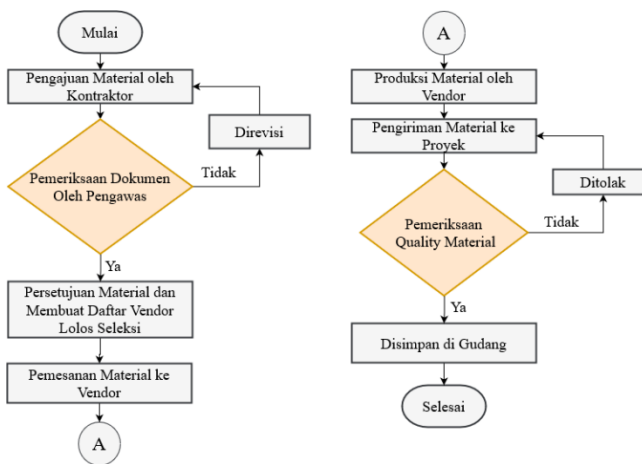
Mulai

Pengajuan Material oleh Kontraktor

Direvisi

Pemeriksaan Dokumen Oleh Pengawas

Tidak

Ya

Persetujuan Material dan Membuat Daftar Vendor Lolos Seleksi

Pemesanan Material ke Vendor

A

A

Produksi Material oleh Vendor

Pengiriman Material ke Proyek

Ditolak

Pemeriksaan Quality Material

Tidak

Ya

Disimpan di Gudang

Selesai